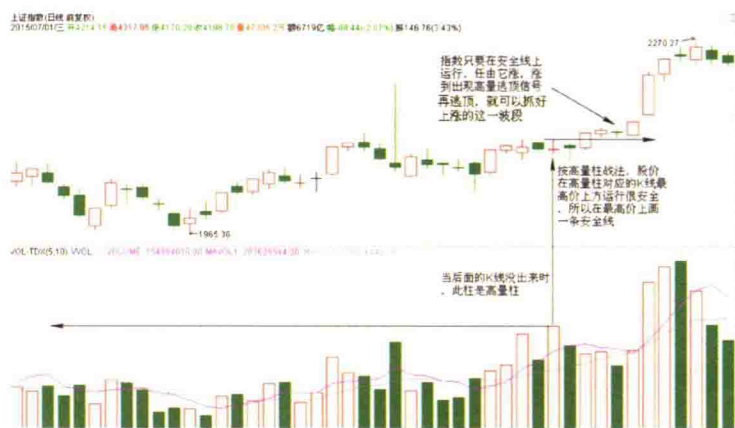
上证指数(日线 前复权)
2015/07/01/三 开4214.15 高4317.05 低4170.20 收4186.78 量47036.2万 额6719亿 涨-88.44(-2.07%) 振146.76(3.43%)

2270.37

指数只要在安全线上运行，任由它涨，除非出现高量逃顶信号再逃顶，就可以抓好上涨的这一波段

按高量柱战法，股价在高量柱对应的K线最高价上方运行很安全，所以在最高价上画一条安全线

1965.36

VOL-TDX(5,10) VVOL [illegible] MAVOL1 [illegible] MAVOL2 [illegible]

当后面的K线出来时，此柱是高量柱